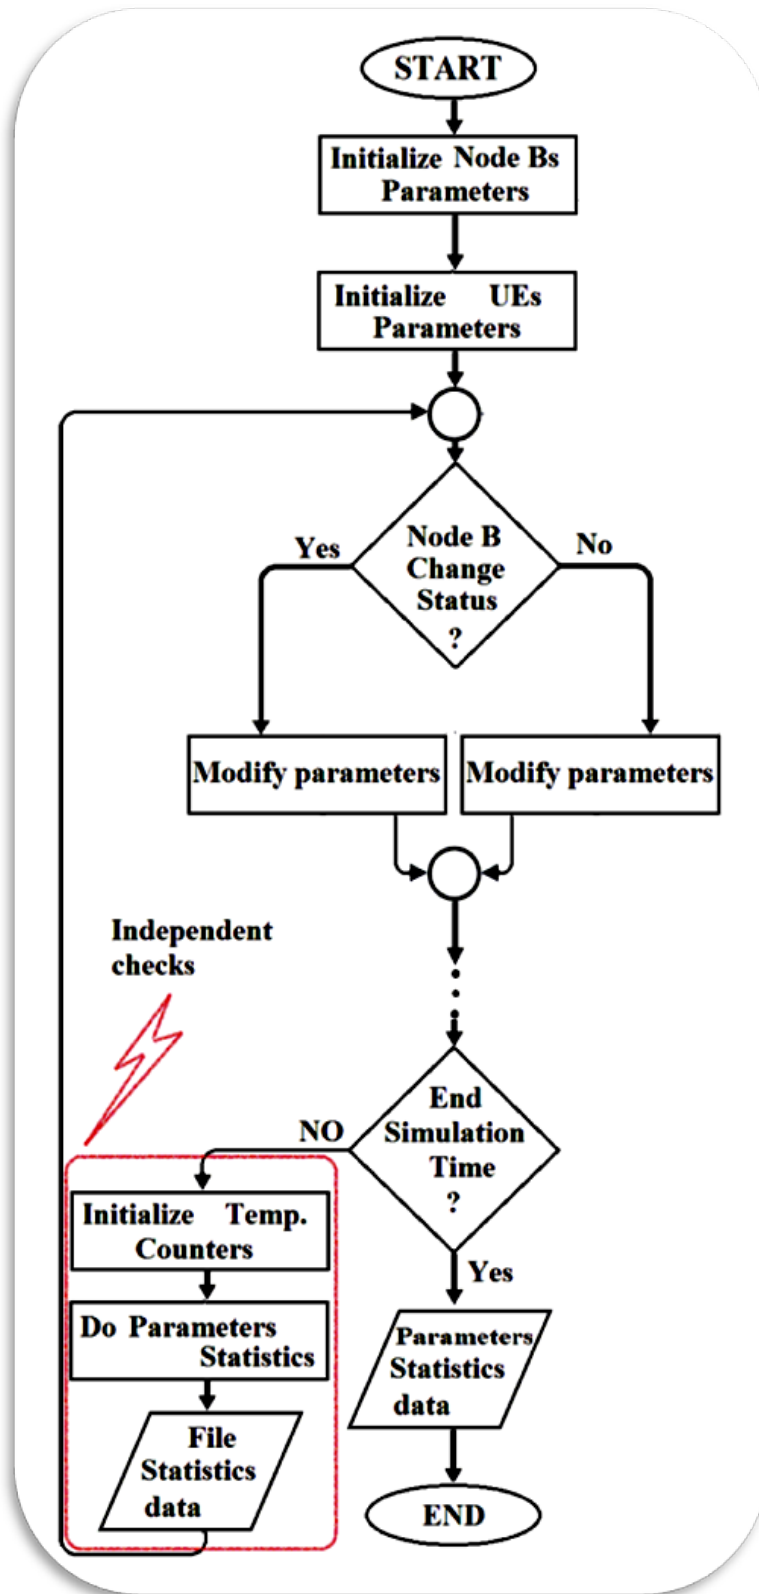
START

Initialize Node Bs Parameters

Initialize UEs Parameters

Yes

Node B Change Status ?

No

Modify parameters

Modify parameters

Independent checks

NO

End Simulation Time ?

Initialize Temp. Counters

Do Parameters Statistics

File Statistics data

Yes

Parameters Statistics data

END